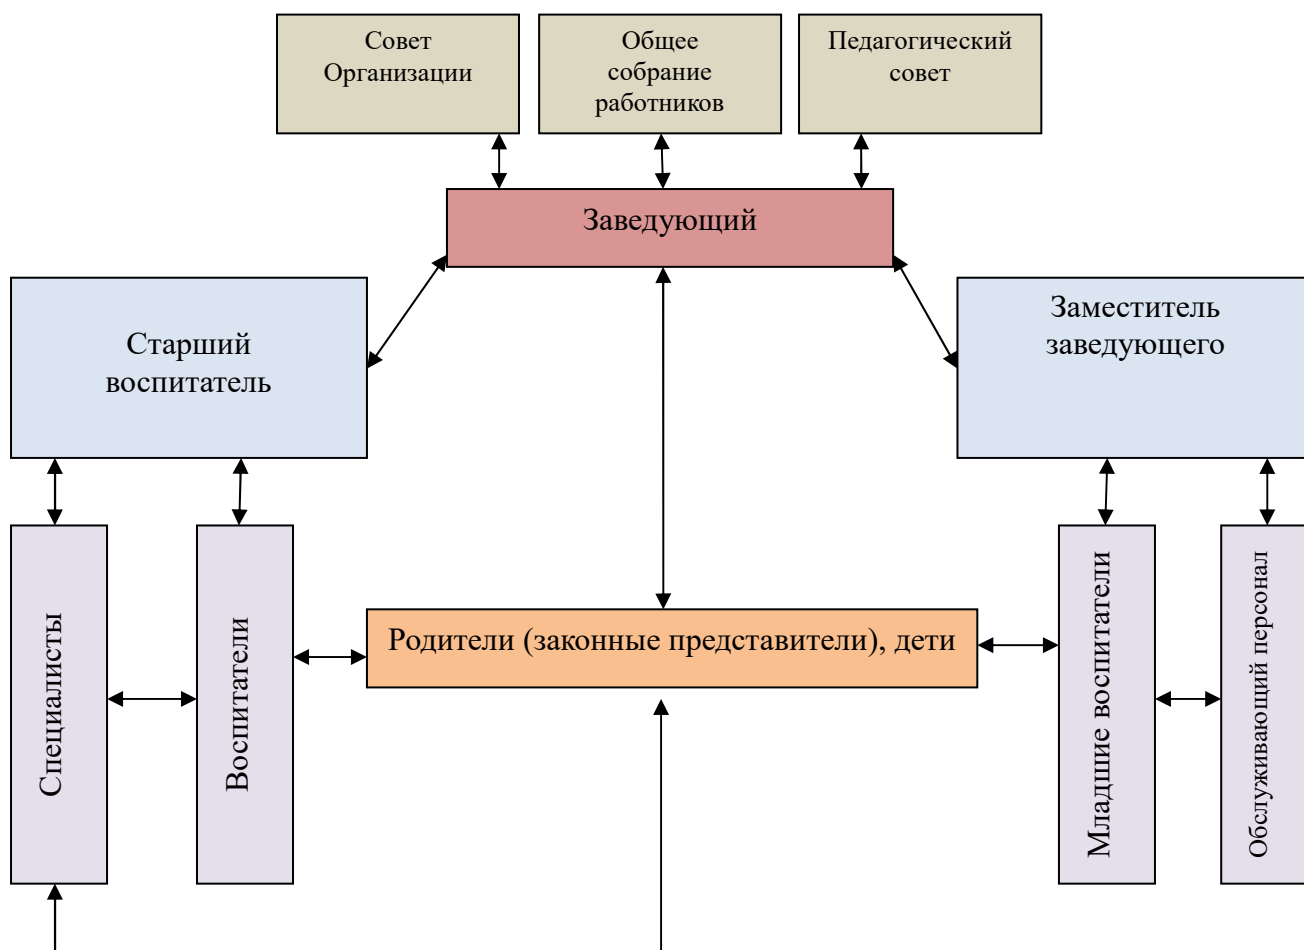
Совет Организации

Общее собрание работников

Педагогический совет

Заведующий

Старший воспитатель

Заместитель заведующего

Специалисты

Воспитатели

Родители (законные представители), дети

Младшие воспитатели

Обслуживающий персонал